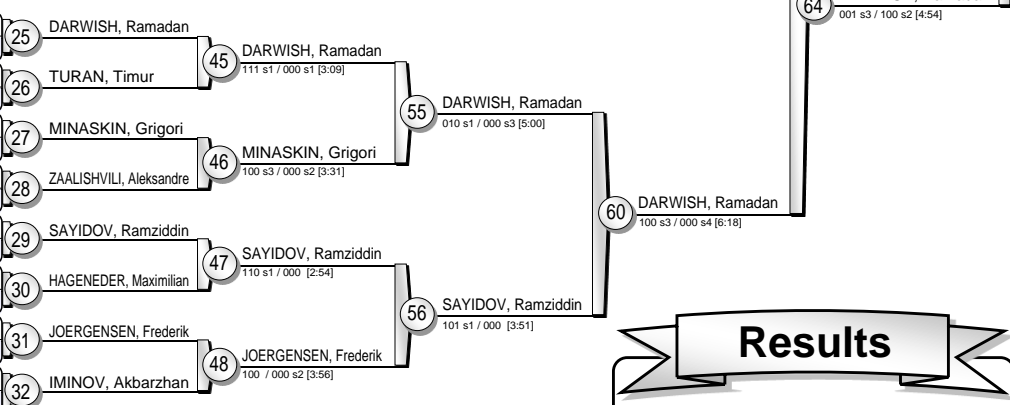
25 DARWISH, Ramadan
26 TURAN, Timur
27 MINASKIN, Grigori
28 ZAALISHVILI, Aleksandre
29 SAYIDOV, Ramziddin
30 HAGENEDER, Maximilian
31 JOERGENSEN, Frederik
32 IMINOV, Akbarzhan

45 DARWISH, Ramadan
111 s1 / 000 s1 [3:09]

46 MINASKIN, Grigori
100 s3 / 000 s2 [3:31]

47 SAYIDOV, Ramziddin
110 s1 / 000 [2:54]

48 JOERGENSEN, Frederik
100 / 000 s2 [3:56]

55 DARWISH, Ramadan
010 s1 / 000 s3 [5:00]

56 SAYIDOV, Ramziddin
101 s1 / 000 [3:51]

60 DARWISH, Ramadan
100 s3 / 000 s4 [6:18]

64
001 s3 / 100 s2 [4:54]

Results